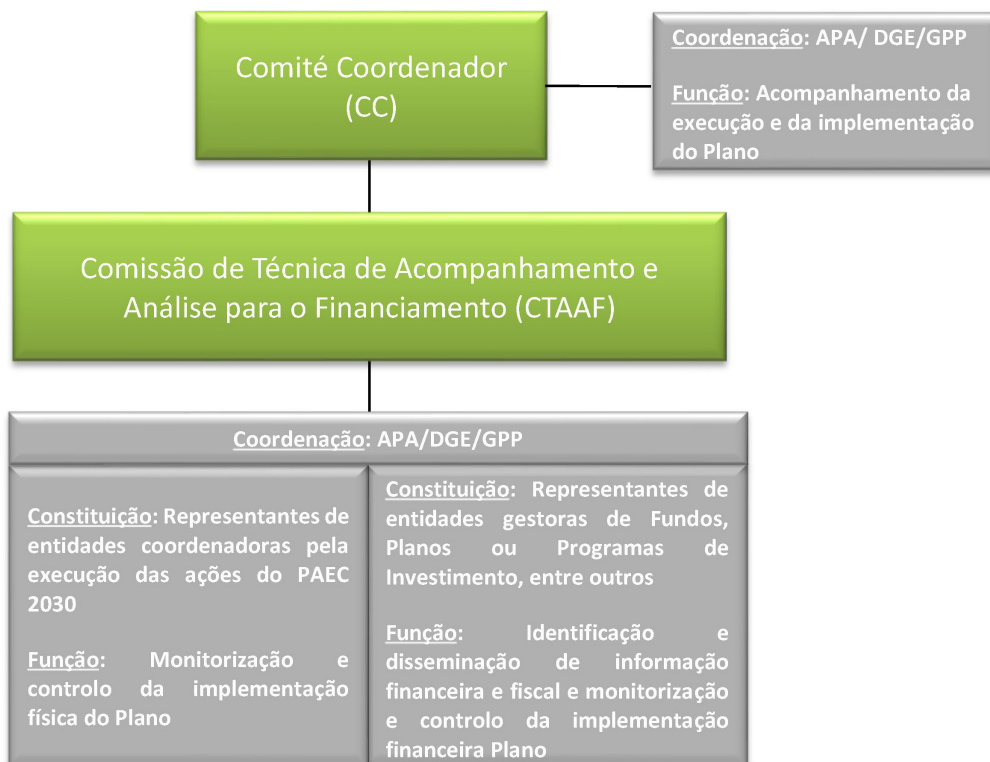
Comité Coordenador
(CC)

Coordenação: APA/ DGE/GPP

Função: Acompanhamento da execução e da implementação do Plano

Comissão de Técnica de Acompanhamento e Análise para o Financiamento (CTAAF)

Coordenação: APA/DGE/GPP

Constituição: Representantes de entidades coordenadoras pela execução das ações do PAEC 2030

Função: Monitorização e controlo da implementação física do Plano

Constituição: Representantes de entidades gestoras de Fundos, Planos ou Programas de Investimento, entre outros

Função: Identificação e disseminação de informação financeira e fiscal e monitorização e controlo da implementação financeira Plano